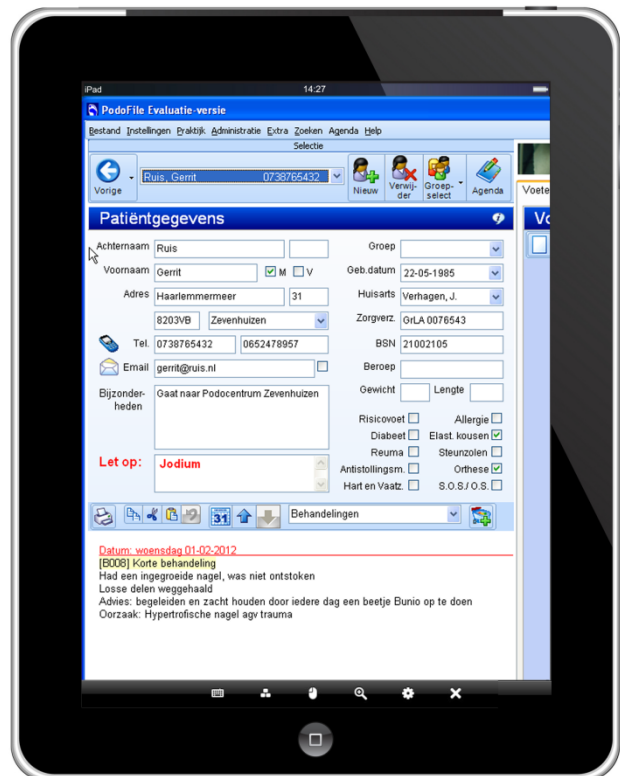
iPad 14:27

PodoFile Evaluatie-versie

Bestand Instellingen Praktijk Administratie Extra Zoeken Agenda Help

Selectie

Vorige

Ruis, Gerrit 0738765432

Nieuw

Verwijder

Groepselect

Agenda

Voete

Vo

Patiëntgegevens

Achternaam Ruis

Voornaam Gerrit M V

Adres Haarlemmermeer 31

8203VB Zevenhuizen

Tel. 0738765432 0652478957

Email gerrit@ruis.nl

Bijzonderheden Gaat naar Podocentrum Zevenhuizen

Let op: Jodium

Groep

Geb.datum 22-05-1985

Huisarts Verhagen, J.

Zorgverz. GrLA 0076543

BSN 21002105

Beroep

Gewicht Lengte

Risicovoet Allergie

Diabeet Elast. kousen

Reuma Steunzolen

Antistollingsm. Orthese

Hart en Vaatz. S.O.S./O.S.

31

Behandelingen

Datum: woensdag 01-02-2012
[B008] Korte behandeling
Had een ingegroeide nagel, was niet ontstoken
Losse delen weggehaald
Advies: begeleiden en zacht houden door iedere dag een beetje Bunio op te doen
Oorzaak: Hypertrofische nagel agv trauma